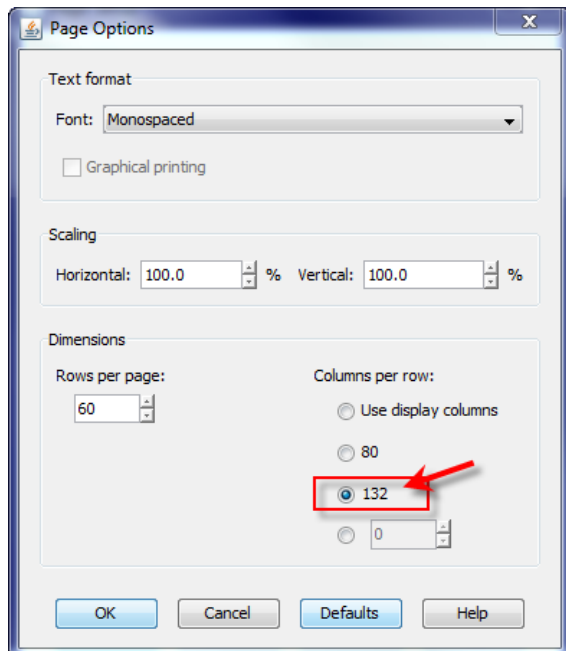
Page Options

Text format

Font: Monospaced

Graphical printing

Scaling

Horizontal: 100.0 % Vertical: 100.0 %

Dimensions

Rows per page:

60

Columns per row:

Use display columns

80

132

0

OK Cancel Defaults Help